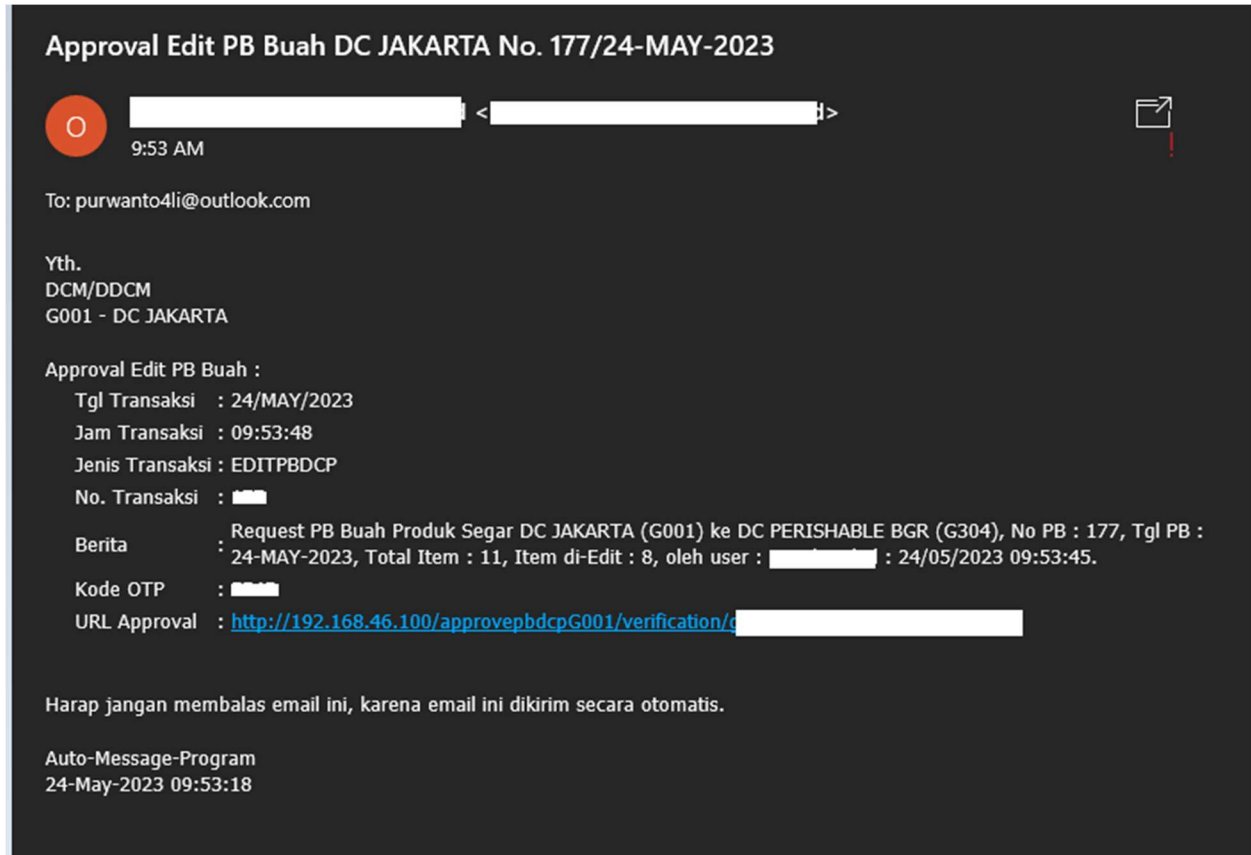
Approval Edit PB Buah DC JAKARTA No. 177/24-MAY-2023

O

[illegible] <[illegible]>

9:53 AM

To: purwanto4li@outlook.com

Yth.
DCM/DDCM
G001 - DC JAKARTA

Approval Edit PB Buah :

| | | |
|---|---|---|
| Tgl Transaksi | : | 24/MAY/2023 |
| Jam Transaksi | : | 09:53:48 |
| Jenis Transaksi | : | EDITPBDCP |
| No. Transaksi | : | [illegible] |
| Berita | : | Request PB Buah Produk Segar DC JAKARTA (G001) ke DC PERISHABLE BGR (G304), No PB : 177, Tgl PB : 24-MAY-2023, Total Item : 11, Item di-Edit : 8, oleh user : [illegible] : 24/05/2023 09:53:45. |
| Kode OTP | : | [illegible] |
| URL Approval | : | http://192.168.46.100/approvepbdcpG001/verification/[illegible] |

Harap jangan membalas email ini, karena email ini dikirim secara otomatis.

Auto-Message-Program
24-May-2023 09:53:18